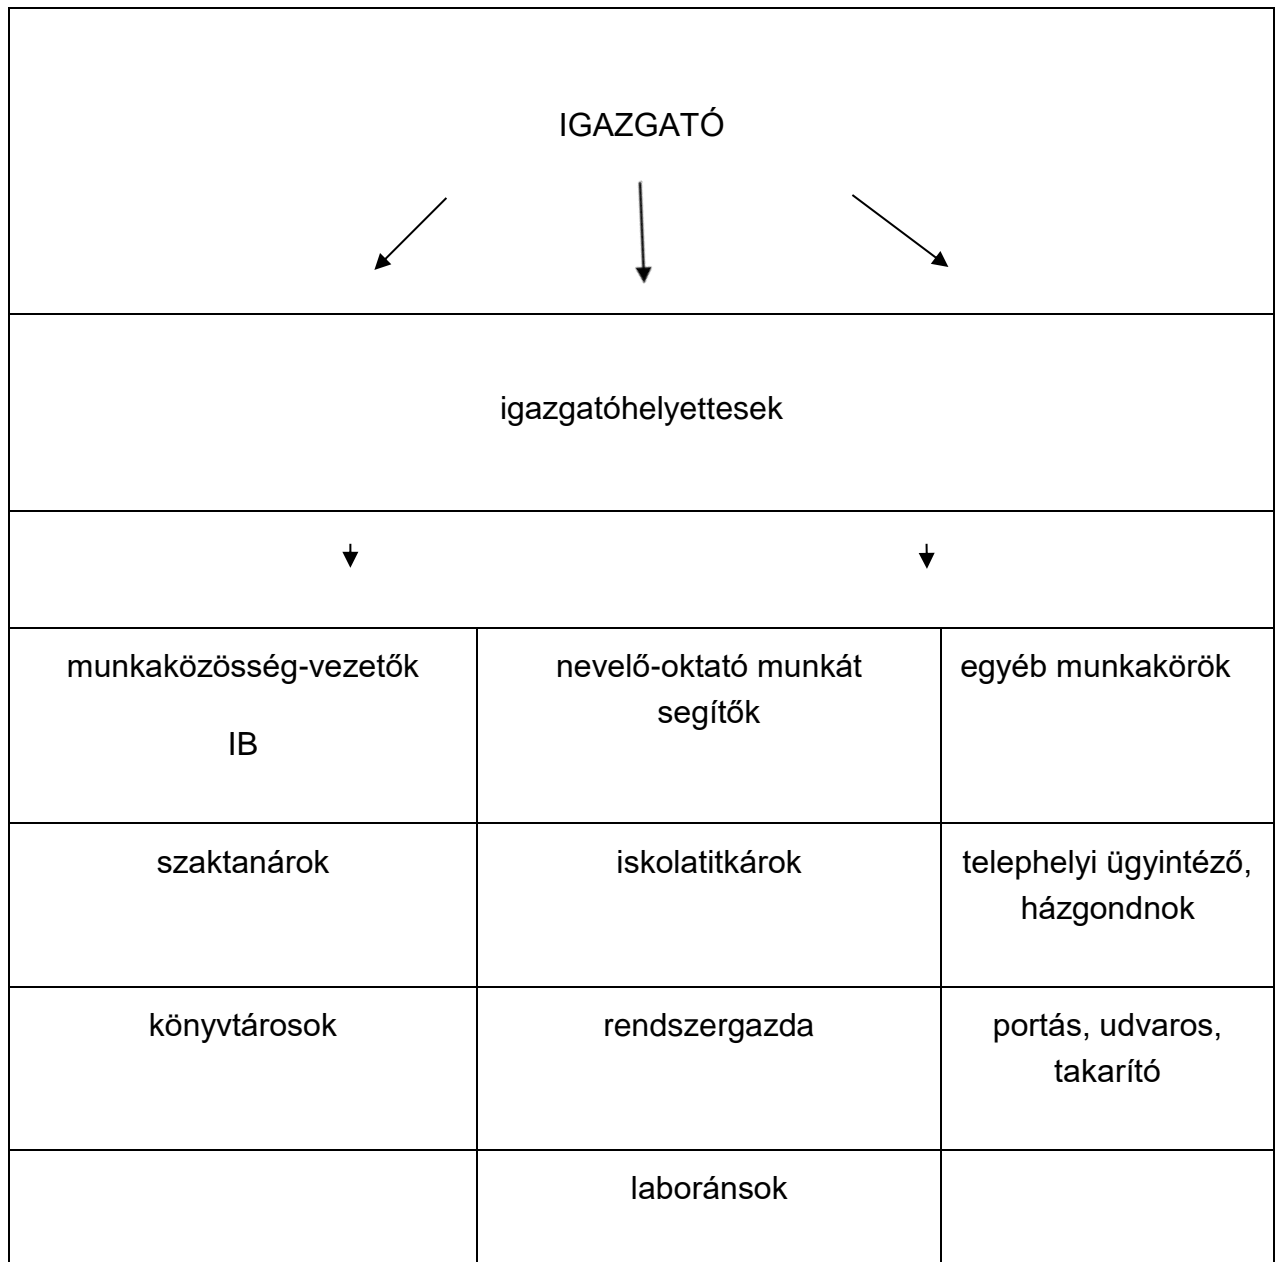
IGAZGATÓ

igazgatóhelyettesek

| munkaközösség-vezetők IB | nevelő-oktató munkát segítők | egyéb munkakörök |
|---|---|---|
| szaktanárok | iskolatitkárok | telephelyi ügyintéző, házgondnok |
| könyvtárosok | rendszergazda | portás, udvaros, takarító |
| | laboránsok | |